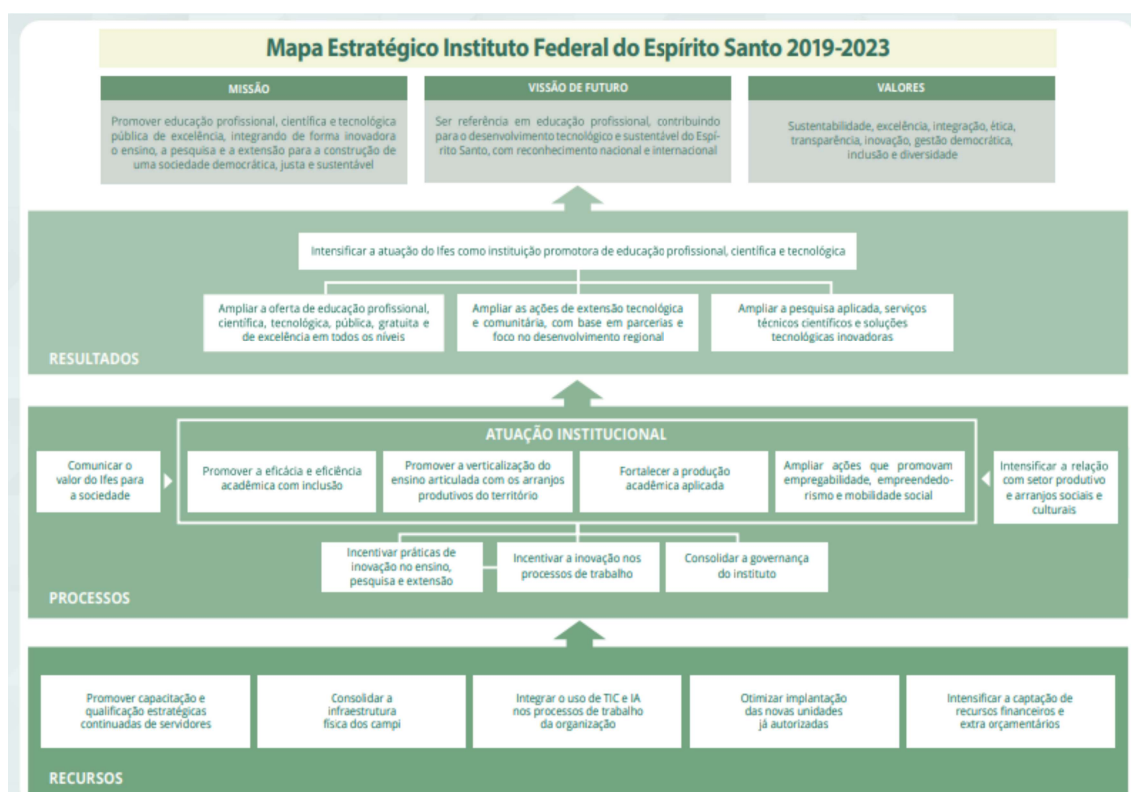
Mapa Estratégico Instituto Federal do Espírito Santo 2019-2023

MISSÃO

Promover educação profissional, científica e tecnológica pública de excelência, integrando de forma inovadora o ensino, a pesquisa e a extensão para a construção de uma sociedade democrática, justa e sustentável

VISSÃO DE FUTURO

Ser referência em educação profissional, contribuindo para o desenvolvimento tecnológico e sustentável do Espírito Santo, com reconhecimento nacional e internacional

VALORES

Sustentabilidade, excelência, integração, ética, transparência, inovação, gestão democrática, inclusão e diversidade

Intensificar a atuação do Ifes como instituição promotora de educação profissional, científica e tecnológica

Ampliar a oferta de educação profissional, científica, tecnológica, pública, gratuita e de excelência em todos os níveis

Ampliar as ações de extensão tecnológica e comunitária, com base em parcerias e foco no desenvolvimento regional

Ampliar a pesquisa aplicada, serviços técnicos científicos e soluções tecnológicas inovadoras

RESULTADOS

ATUAÇÃO INSTITUCIONAL

Comunicar o valor do Ifes para a sociedade

Promover a eficácia e eficiência acadêmica com inclusão

Promover a verticalização do ensino articulada com os arranjos produtivos do território

Fortalecer a produção acadêmica aplicada

Ampliar ações que promovam empregabilidade, empreendedorismo e mobilidade social

Intensificar a relação com setor produtivo e arranjos sociais e culturais

Incentivar práticas de inovação no ensino, pesquisa e extensão

Incentivar a inovação nos processos de trabalho

Consolidar a governança do instituto

PROCESSOS

Promover capacitação e qualificação estratégicas continuadas de servidores

Consolidar a infraestrutura física dos campi

Integrar o uso de TIC e IA nos processos de trabalho da organização

Otimizar implantação das novas unidades já autorizadas

Intensificar a captação de recursos financeiros e extra orçamentários

RECURSOS